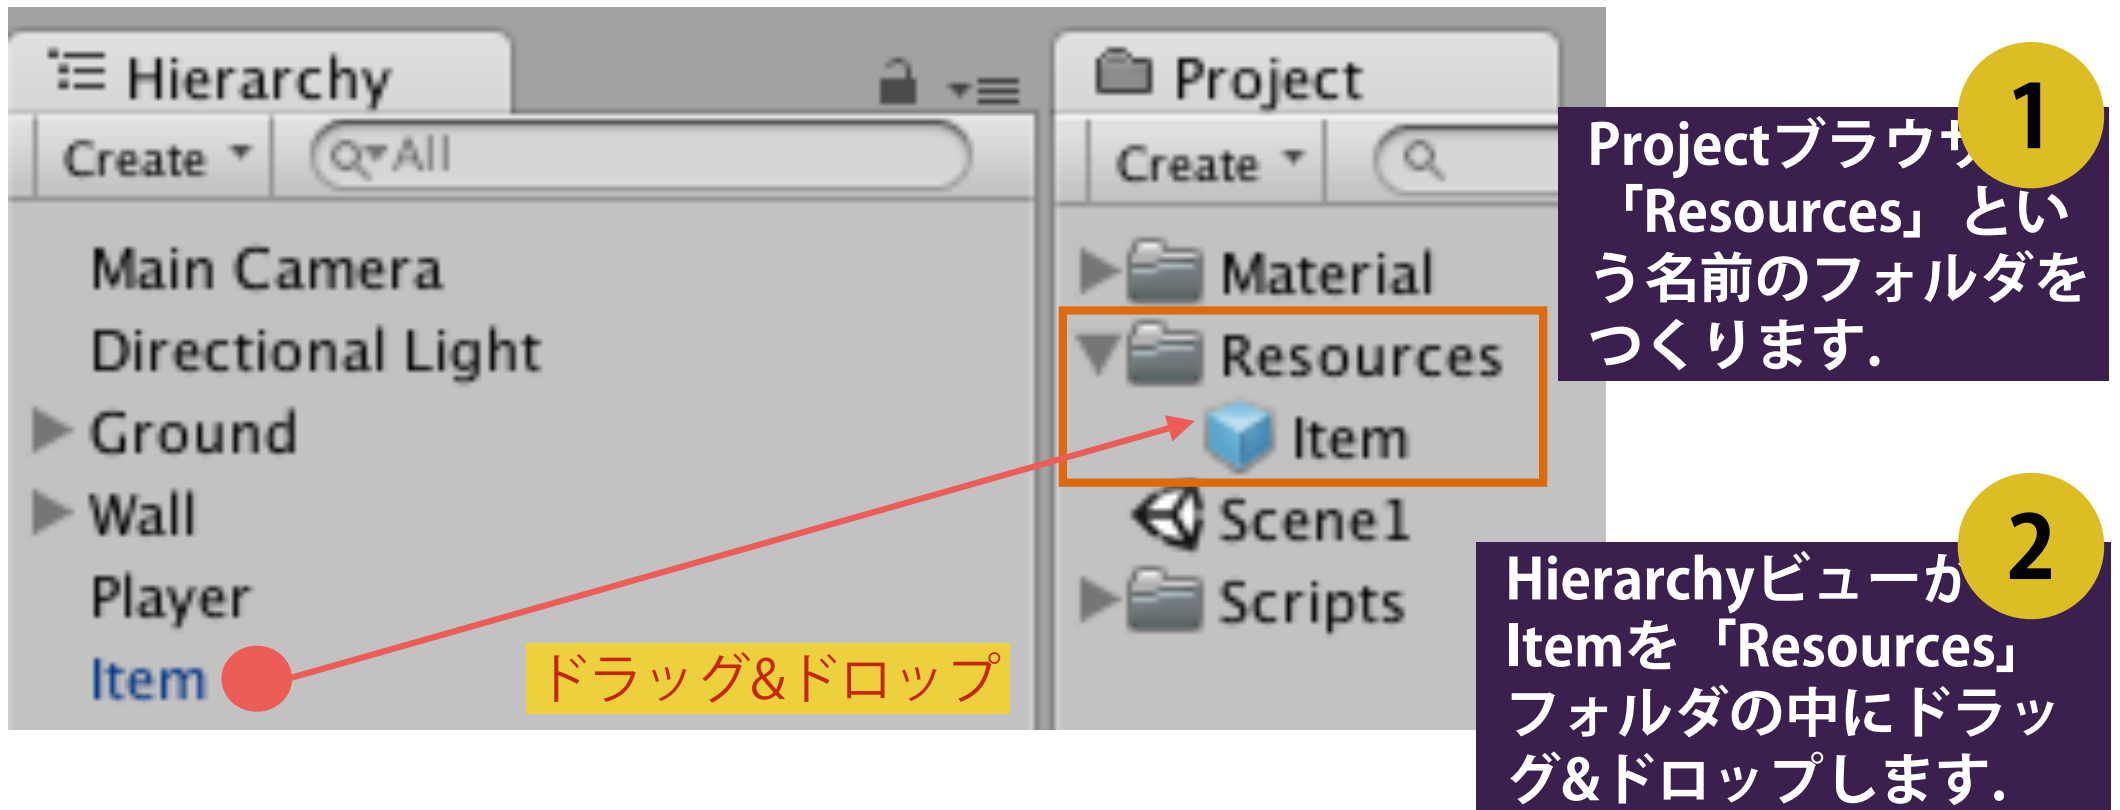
Hierarchy

Create

Q▾All

Main Camera

Directional Light

Ground

Wall

Player

Item

ドラッグ&ドロップ

Project

Create

Material

Resources

Item

Scene1

Scripts

1

Projectブラウザ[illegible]「Resources」という名前のフォルダをつくります.

2

Hierarchyビューか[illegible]Itemを「Resources」フォルダの中にドラッグ&ドロップします.